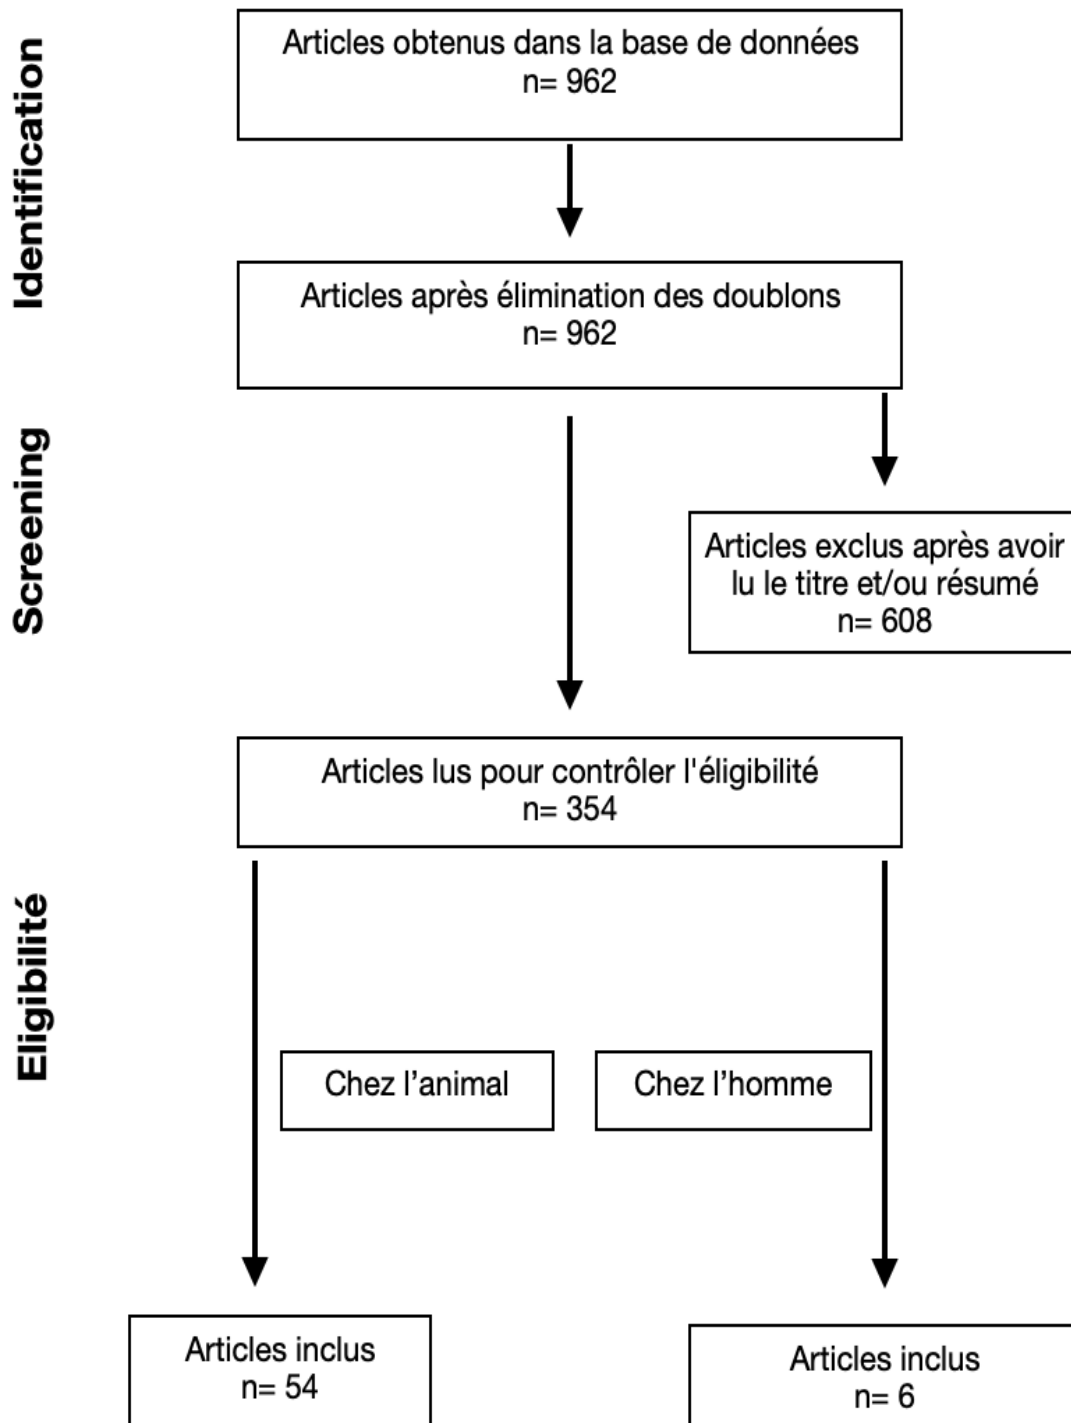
Identification

Articles obtenus dans la base de données
n= 962

Articles après élimination des doublons
n= 962

Screening

Articles exclus après avoir lu le titre et/ou résumé
n= 608

Articles lus pour contrôler l'éligibilité
n= 354

Eligibilité

Chez l'animal

Chez l'homme

Articles inclus
n= 54

Articles inclus
n= 6